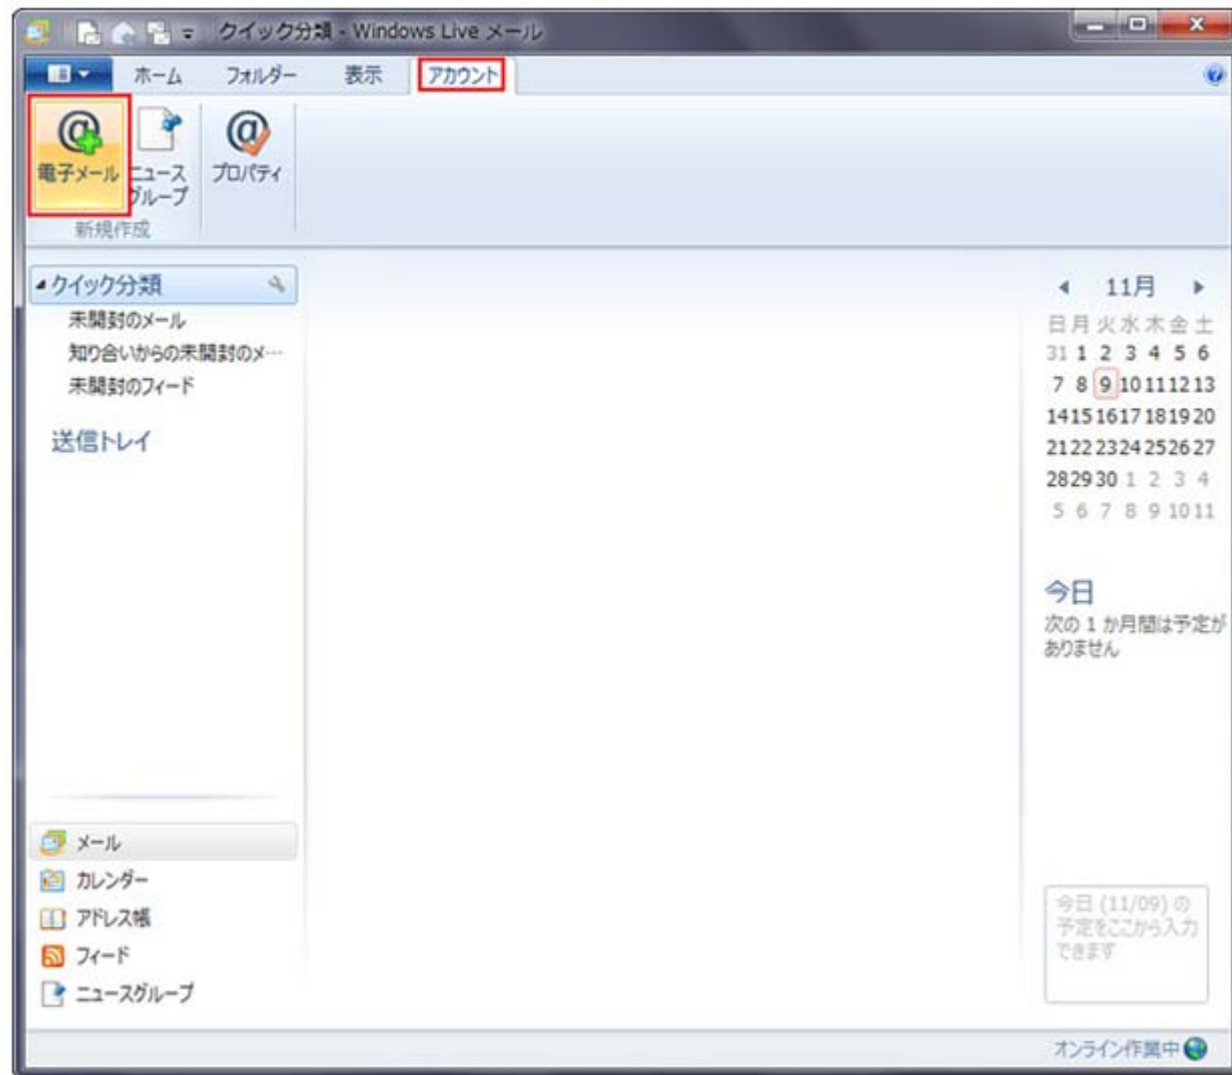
クイック分類 - Windows Live メール

ホーム フォルダー 表示 アカウント

電子メール ニュースグループ プロパティ
新規作成

クイック分類
未開封のメール
知り合いからの未開封のメ…
未開封のフィード

送信トレイ

メール
カレンダー
アドレス帳
フィード
ニュースグループ

11月

| 日 | 月 | 火 | 水 | 木 | 金 | 土 |
|---|---|---|---|---|---|---|
| 31 | 1 | 2 | 3 | 4 | 5 | 6 |
| 7 | 8 | 9 | 10 | 11 | 12 | 13 |
| 14 | 15 | 16 | 17 | 18 | 19 | 20 |
| 21 | 22 | 23 | 24 | 25 | 26 | 27 |
| 28 | 29 | 30 | 1 | 2 | 3 | 4 |
| 5 | 6 | 7 | 8 | 9 | 10 | 11 |

今日
次の 1 か月間は予定がありません

今日 (11/09) の予定をここから入力できます

オンライン作業中